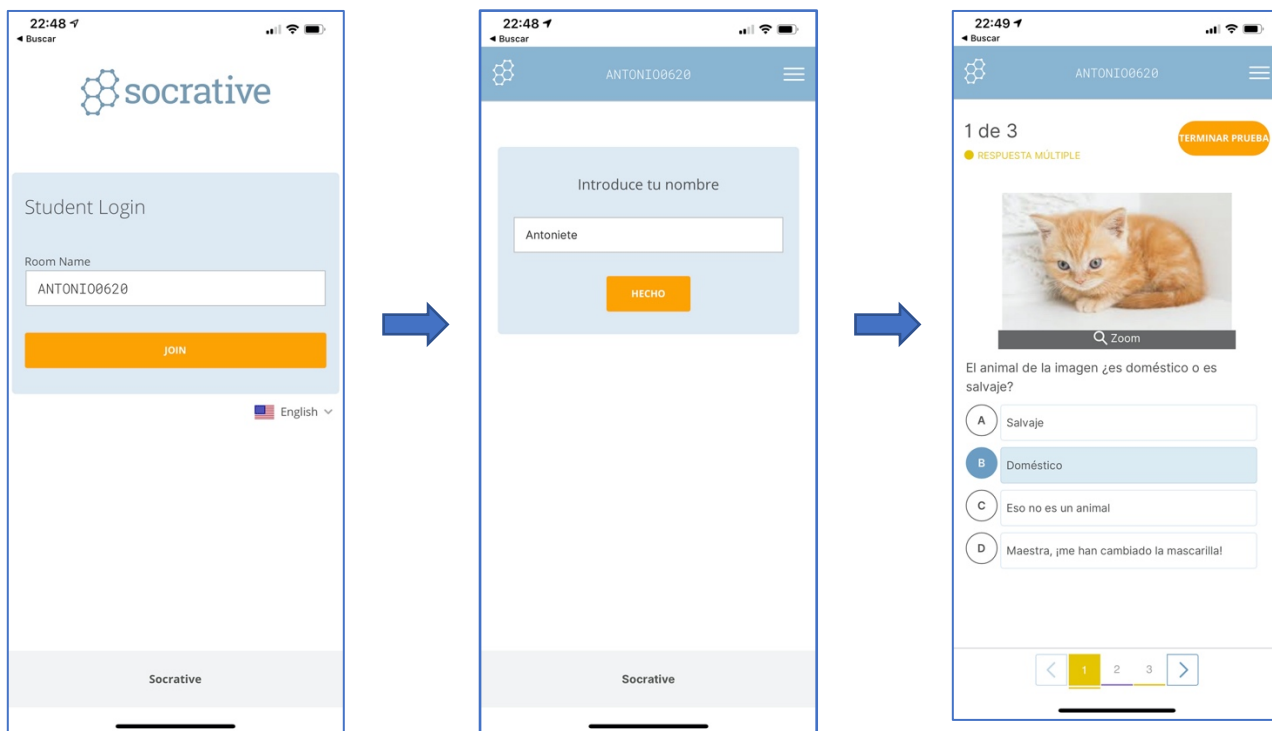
22:48
◂ Buscar

socrative

Student Login

Room Name

ANTONIO0620

JOIN

English

Socrative

22:48
◂ Buscar

ANTONIO0620

Introduce tu nombre

Antoniete

HECHO

Socrative

22:49
◂ Buscar

ANTONIO0620

1 de 3

TERMINAR PRUEBA

RESPUESTA MÚLTIPLE

Zoom

El animal de la imagen ¿es doméstico o es salvaje?

A Salvaje

B Doméstico

C Eso no es un animal

D Maestra, ¡me han cambiado la mascarilla!

1 2 3